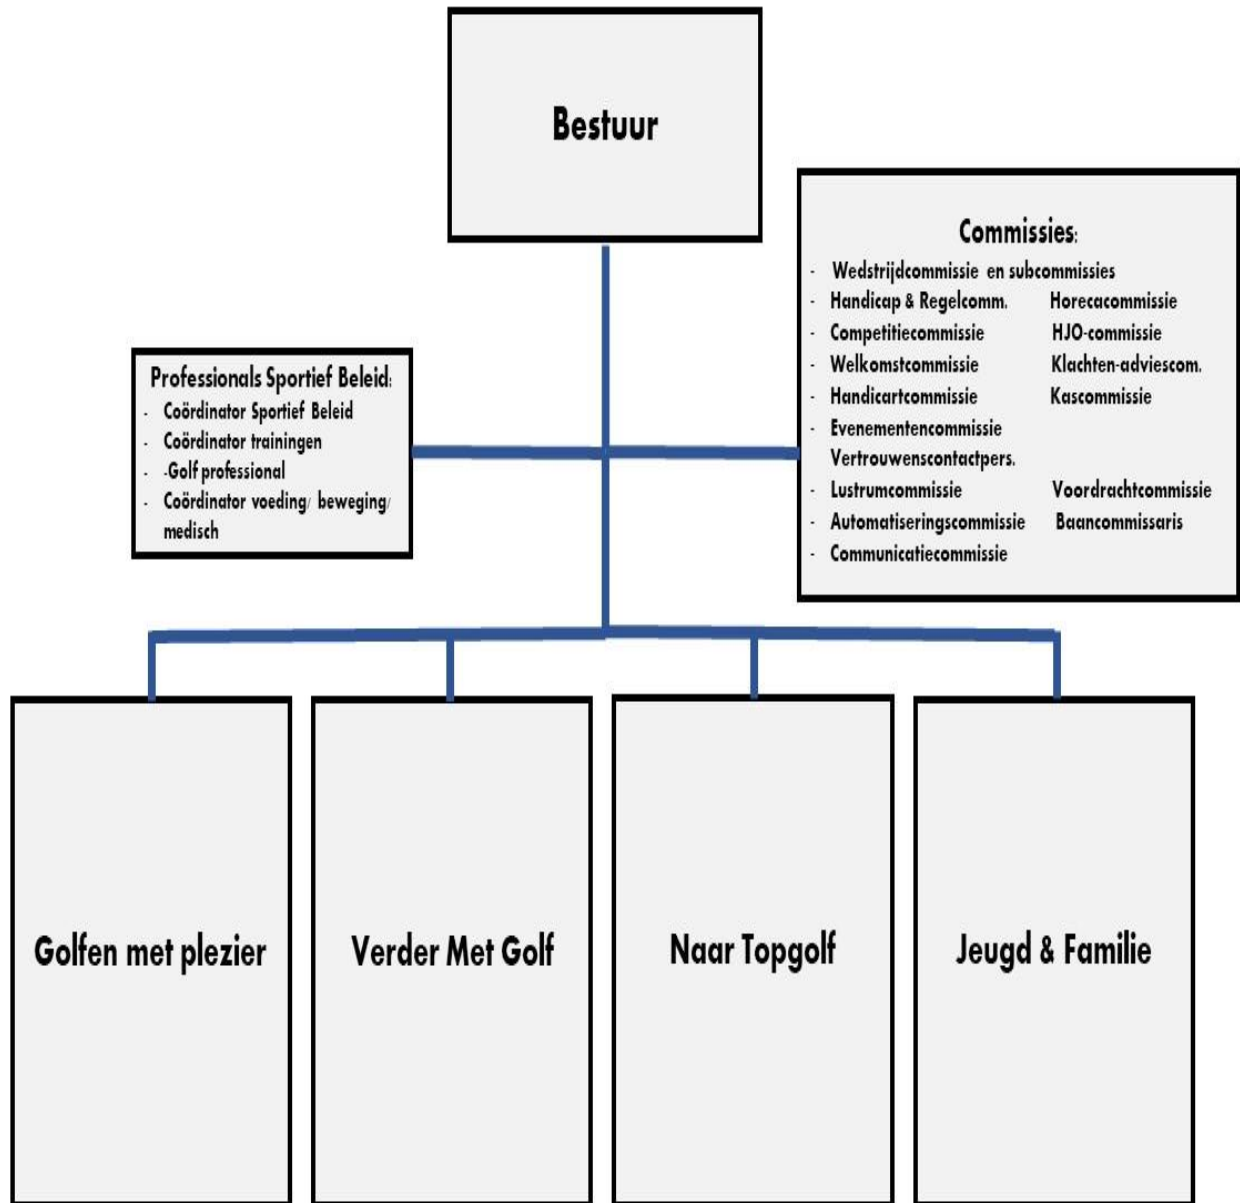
Bestuur

Professionals Sportief Beleid:
- Coördinator Sportief Beleid
- Coördinator trainingen
- -Golf professional
- Coördinator voeding/ beweging/ medisch

Commissies:
- Wedstrijdcommissie en subcommissies
- Handicap & Regelcomm. Horecacommissie
- Competitiecommissie HJO-commissie
- Welkomstcommissie Klachten-adviescom.
- Handicartcommissie Kascommissie
- Evenementencommissie
Vertrouwenscontactpers.
- Lustrumcommissie Voordrachtcommissie
- Automatiseringscommissie Baancommissaris
- Communicatiecommissie

Golfen met plezier

Verder Met Golf

Naar Topgolf

Jeugd & Familie